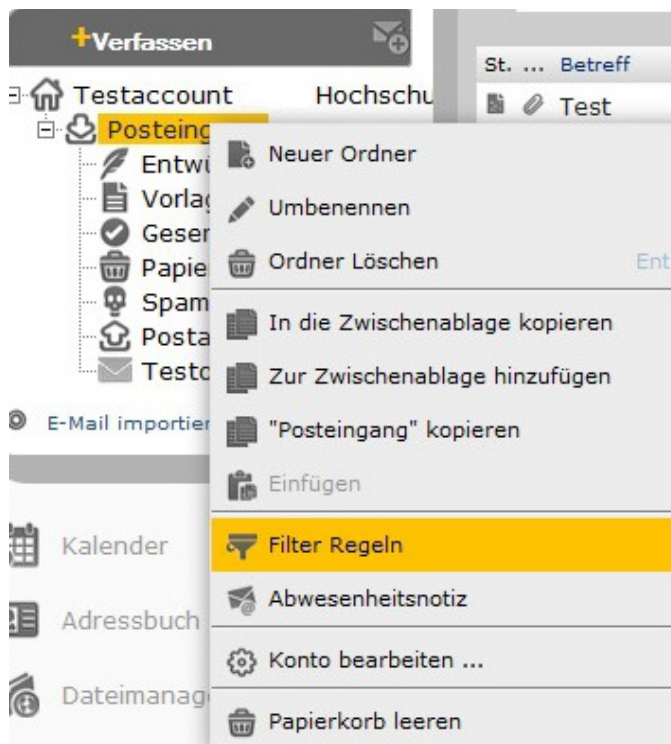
+Verfassen

Testaccount Hochschu

Posteing

Entw

Vorlag

Gesen

Papie

Spam

Posta

Testo

E-Mail importier

Kalender

Adressbuch

Dateimanag

St. ... Betreff

Test

Neuer Ordner

Umbenennen

Ordner Löschen Ent

In die Zwischenablage kopieren

Zur Zwischenablage hinzufügen

"Posteingang" kopieren

Einfügen

Filter Regeln

Abwesenheitsnotiz

Konto bearbeiten ...

Papierkorb leeren